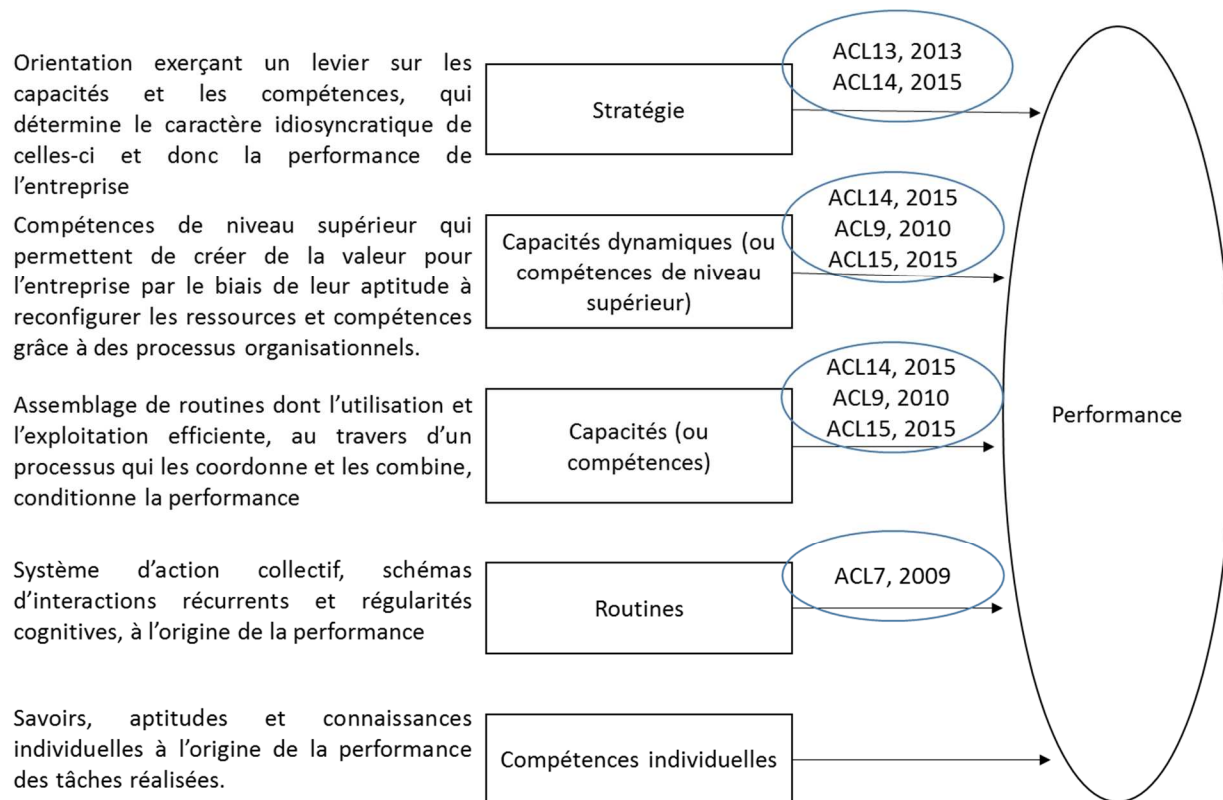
Orientation exerçant un levier sur les capacités et les compétences, qui détermine le caractère idiosyncratique de celles-ci et donc la performance de l'entreprise

Stratégie

ACL13, 2013
ACL14, 2015

Compétences de niveau supérieur qui permettent de créer de la valeur pour l'entreprise par le biais de leur aptitude à reconfigurer les ressources et compétences grâce à des processus organisationnels.

Capacités dynamiques (ou compétences de niveau supérieur)

ACL14, 2015
ACL9, 2010
ACL15, 2015

Assemblage de routines dont l'utilisation et l'exploitation efficiente, au travers d'un processus qui les coordonne et les combine, conditionne la performance

Capacités (ou compétences)

ACL14, 2015
ACL9, 2010
ACL15, 2015

Système d'action collectif, schémas d'interactions récurrents et régularités cognitives, à l'origine de la performance

Routines

ACL7, 2009

Savoirs, aptitudes et connaissances individuelles à l'origine de la performance des tâches réalisées.

Compétences individuelles

Performance